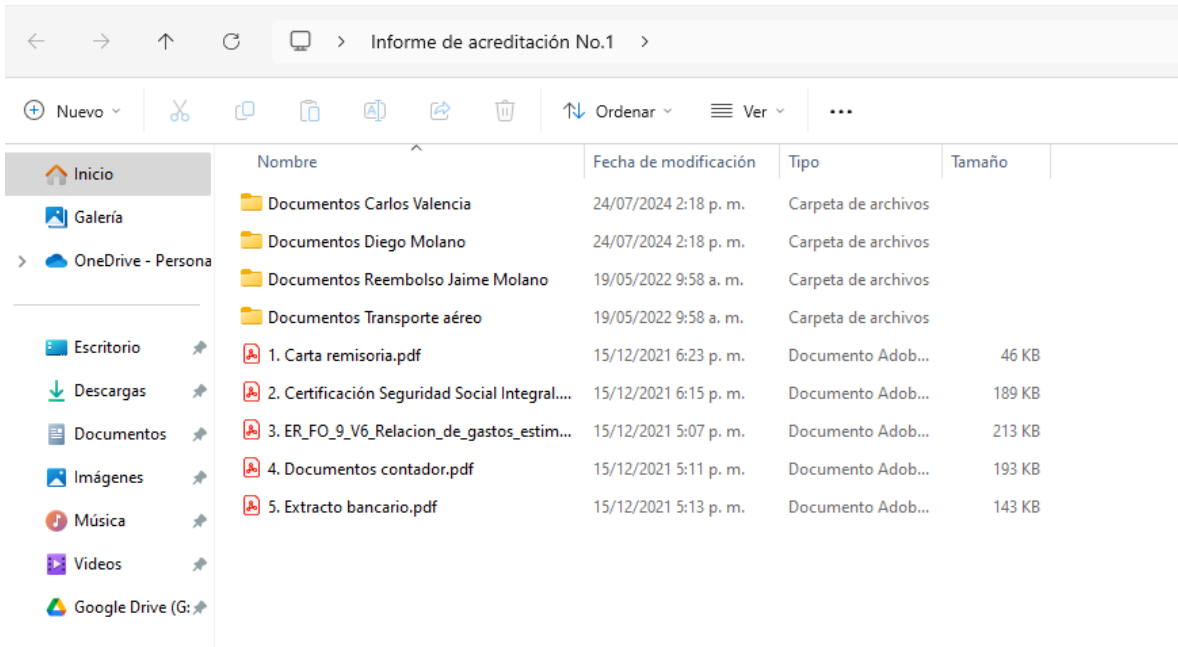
Informe de acreditación No.1

Nuevo

Ordenar

Ver

...

Inicio

Galería

OneDrive - Persona

Escritorio

Descargas

Documentos

Imágenes

Música

Videos

Google Drive (G:

| Nombre | Fecha de modificación | Tipo | Tamaño |
|---|---|---|---|
| Documentos Carlos Valencia | 24/07/2024 2:18 p. m. | Carpeta de archivos | |
| Documentos Diego Molano | 24/07/2024 2:18 p. m. | Carpeta de archivos | |
| Documentos Reembolso Jaime Molano | 19/05/2022 9:58 a. m. | Carpeta de archivos | |
| Documentos Transporte aéreo | 19/05/2022 9:58 a. m. | Carpeta de archivos | |
| 1. Carta remisoria.pdf | 15/12/2021 6:23 p. m. | Documento Adob... | 46 KB |
| 2. Certificación Seguridad Social Integral.... | 15/12/2021 6:15 p. m. | Documento Adob... | 189 KB |
| 3. ER_FO_9_V6_Relacion_de_gastos_estim... | 15/12/2021 5:07 p. m. | Documento Adob... | 213 KB |
| 4. Documentos contador.pdf | 15/12/2021 5:11 p. m. | Documento Adob... | 193 KB |
| 5. Extracto bancario.pdf | 15/12/2021 5:13 p. m. | Documento Adob... | 143 KB |